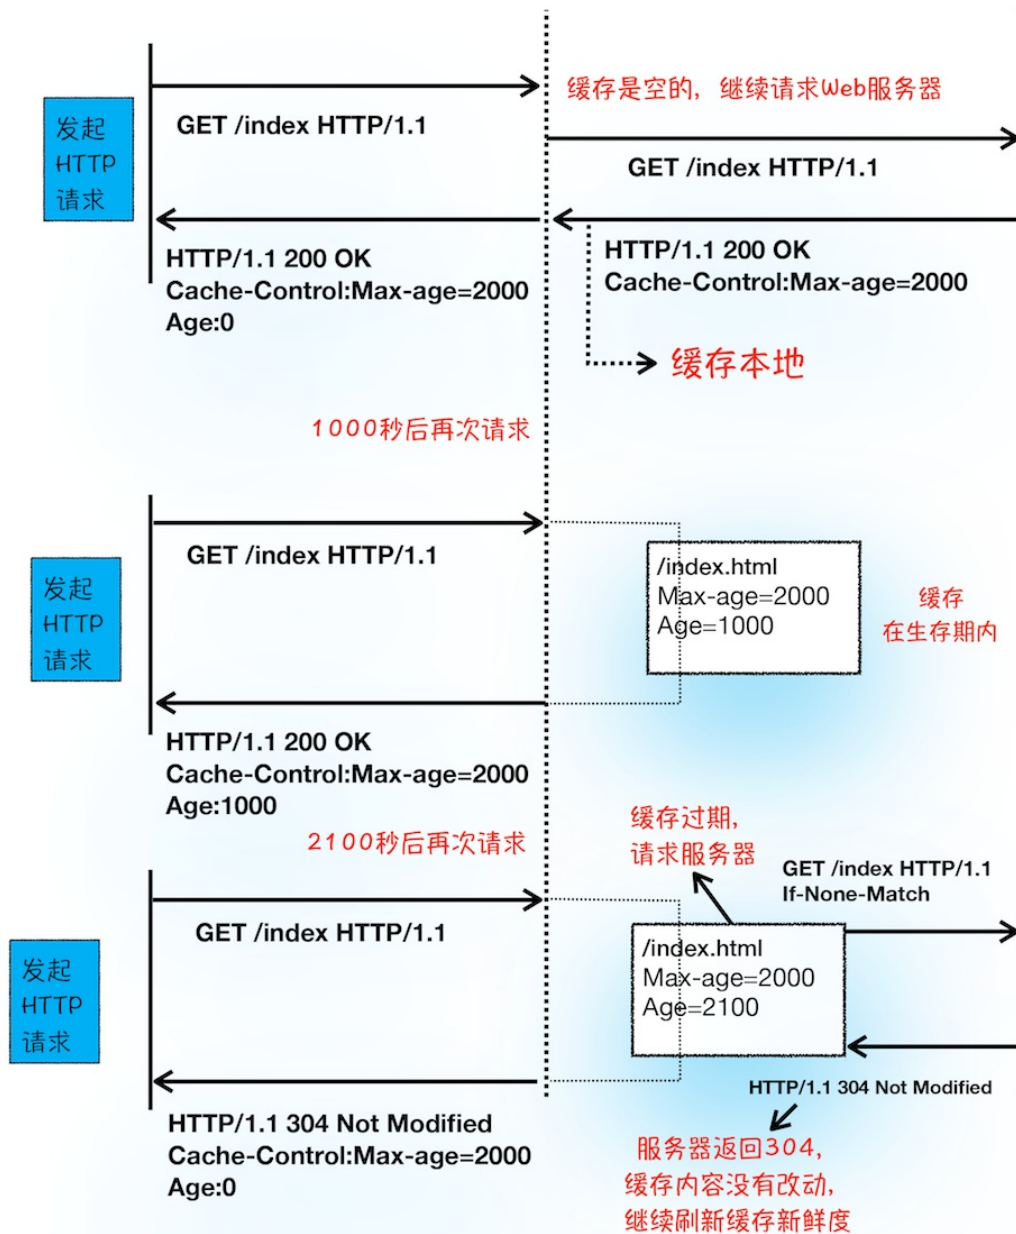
缓存是空的，继续请求Web服务器

发起 HTTP 请求

GET /index HTTP/1.1

GET /index HTTP/1.1

HTTP/1.1 200 OK
Cache-Control:Max-age=2000
Age:0

HTTP/1.1 200 OK
Cache-Control:Max-age=2000

缓存本地

1000秒后再次请求

发起 HTTP 请求

GET /index HTTP/1.1

/index.html
Max-age=2000
Age=1000

缓存
在生存期内

HTTP/1.1 200 OK
Cache-Control:Max-age=2000
Age:1000

2100秒后再次请求

缓存过期，
请求服务器

GET /index HTTP/1.1
If-None-Match

发起 HTTP 请求

GET /index HTTP/1.1

/index.html
Max-age=2000
Age=2100

HTTP/1.1 304 Not Modified

HTTP/1.1 304 Not Modified
Cache-Control:Max-age=2000
Age:0

服务器返回304，
缓存内容没有改动，
继续刷新缓存新鲜度